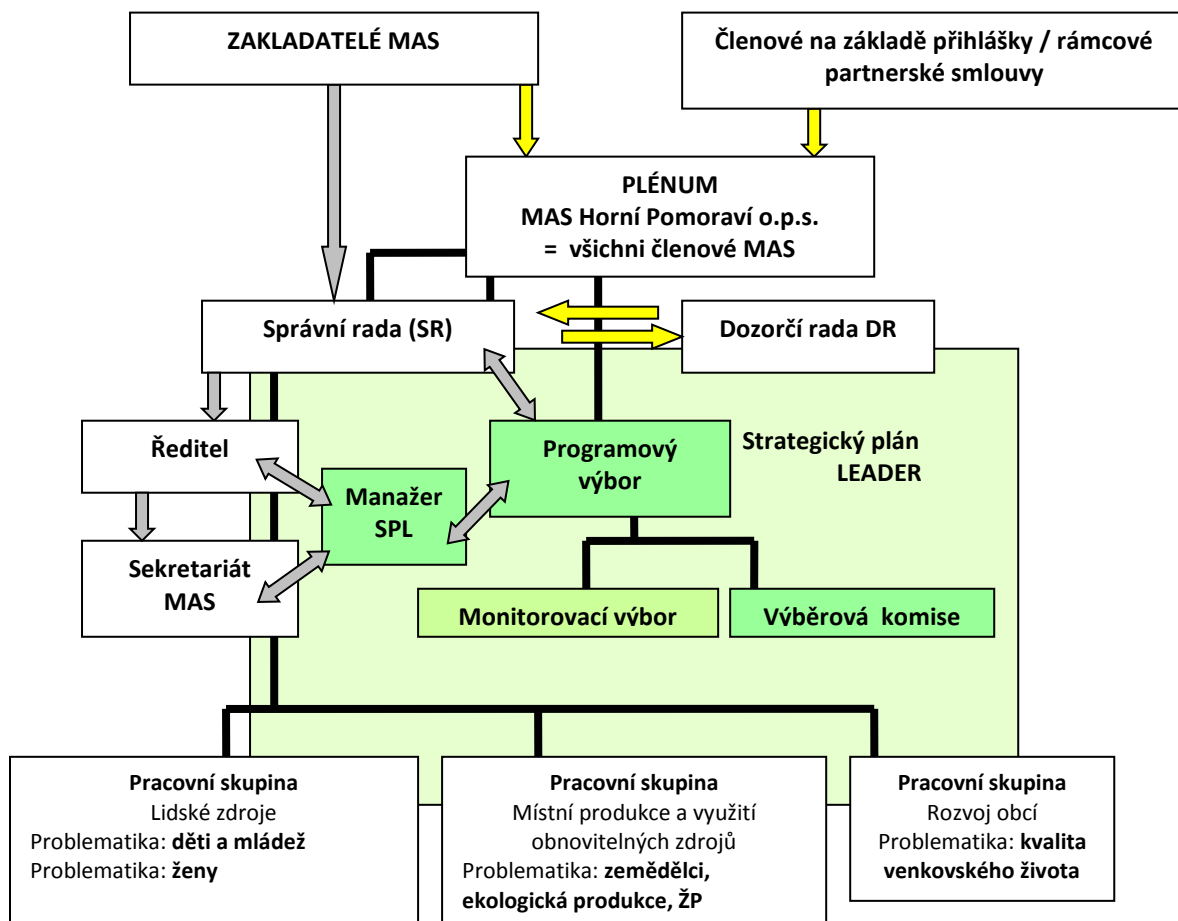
ZAKLADATELÉ MAS

Členové na základě přihlášky / rámcové partnerské smlouvy

PLÉNUM
MAS Horní Pomoraví o.p.s.
= všichni členové MAS

Správní rada (SR)

Dozorčí rada DR

Ředitel

Programový výbor

Strategický plán LEADER

Manažer SPL

Sekretariát MAS

Monitorovací výbor

Výběrová komise

Pracovní skupina
Lidské zdroje
Problematika: děti a mládež
Problematika: ženy

Pracovní skupina
Místní produkce a využití obnovitelných zdrojů
Problematika: zemědělci, ekologická produkce, ŽP

Pracovní skupina
Rozvoj obcí
Problematika: kvalita venkovského života